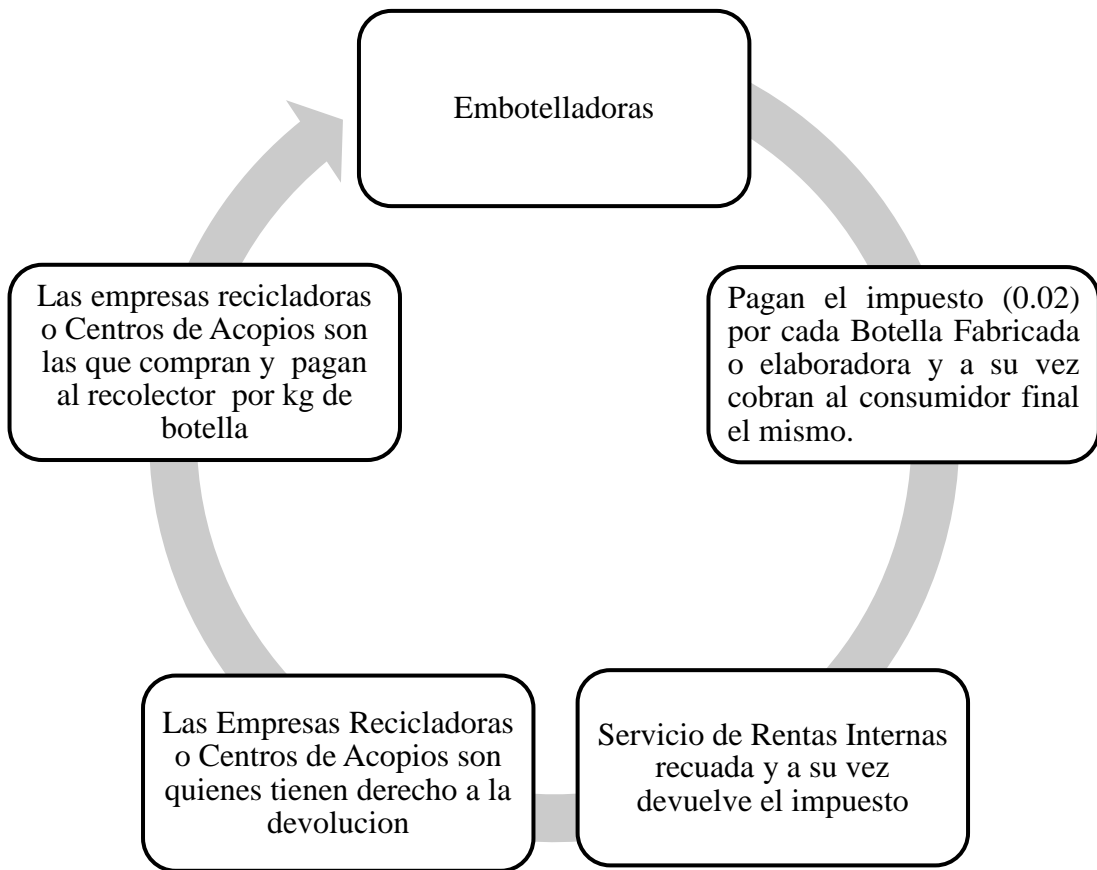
Embotelladoras

Pagan el impuesto (0.02) por cada Botella Fabricada o elaboradora y a su vez cobran al consumidor final el mismo.

Servicio de Rentas Internas recuada y a su vez devuelve el impuesto

Las Empresas Recicladoras o Centros de Acopios son quienes tienen derecho a la devolucion

Las empresas recicladoras o Centros de Acopios son las que compran y pagan al recolector por kg de botella